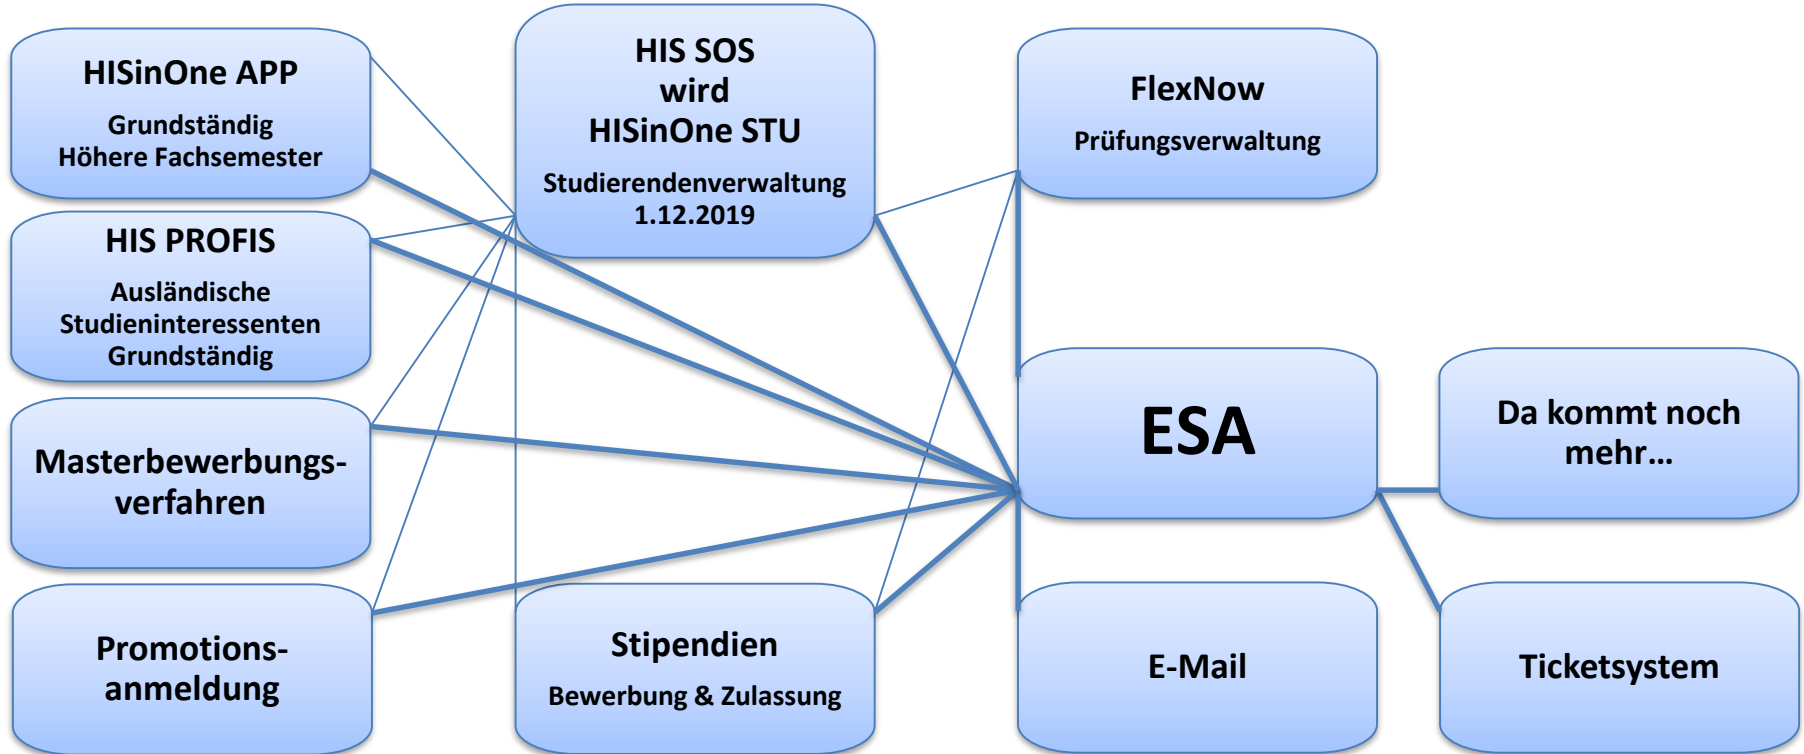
HISinOne APP

Grundständig
Höhere Fachsemester

HIS PROFIS

Ausländische
Studieninteressenten
Grundständig

Masterbewerbungsverfahren

Promotionsanmeldung

HIS SOS
wird
HISinOne STU

Studierendenverwaltung
1.12.2019

Stipendien

Bewerbung & Zulassung

FlexNow

Prüfungsverwaltung

ESA

E-Mail

Da kommt noch mehr…

Ticketsystem